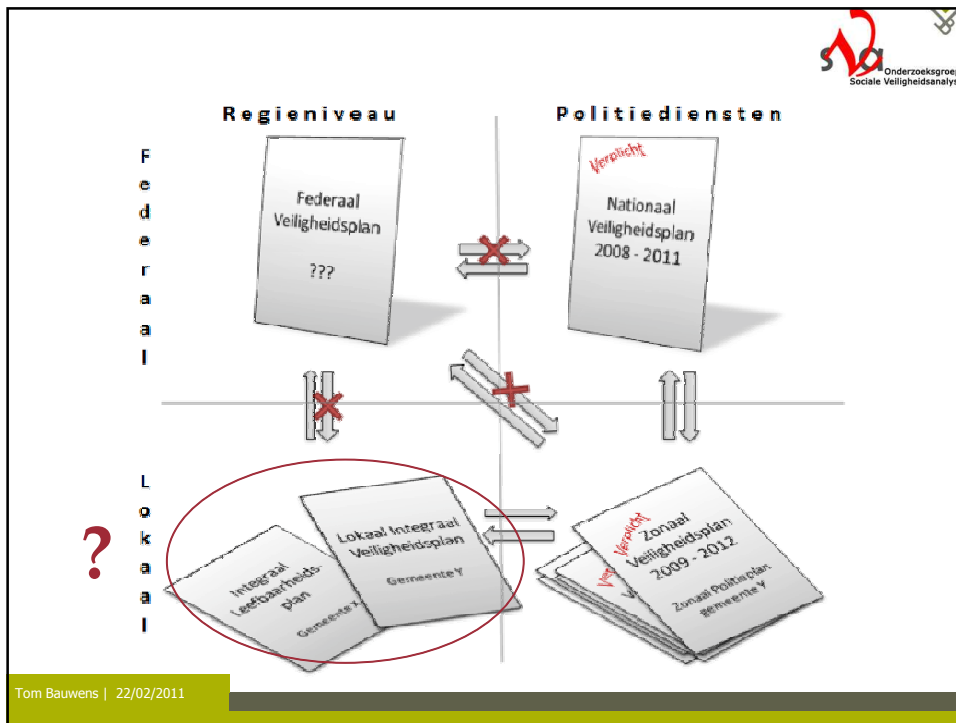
sva Onderzoeksgroep Sociale Veiligheidsanalyse

Regieniveau

Politiediensten

Federaal

Federaal Veiligheidsplan

???

Verplicht

Nationaal Veiligheidsplan 2008 - 2011

Lokaal

?

Integraal Leefbaarheidsplan

Gemeente X

Lokaal Integraal Veiligheidsplan

Gemeente Y

Verplicht

Verplicht

Zonaal Veiligheidsplan 2009 - 2012

Zonaal Politieplan Gemeente Y

Tom Bauwens | 22/02/2011